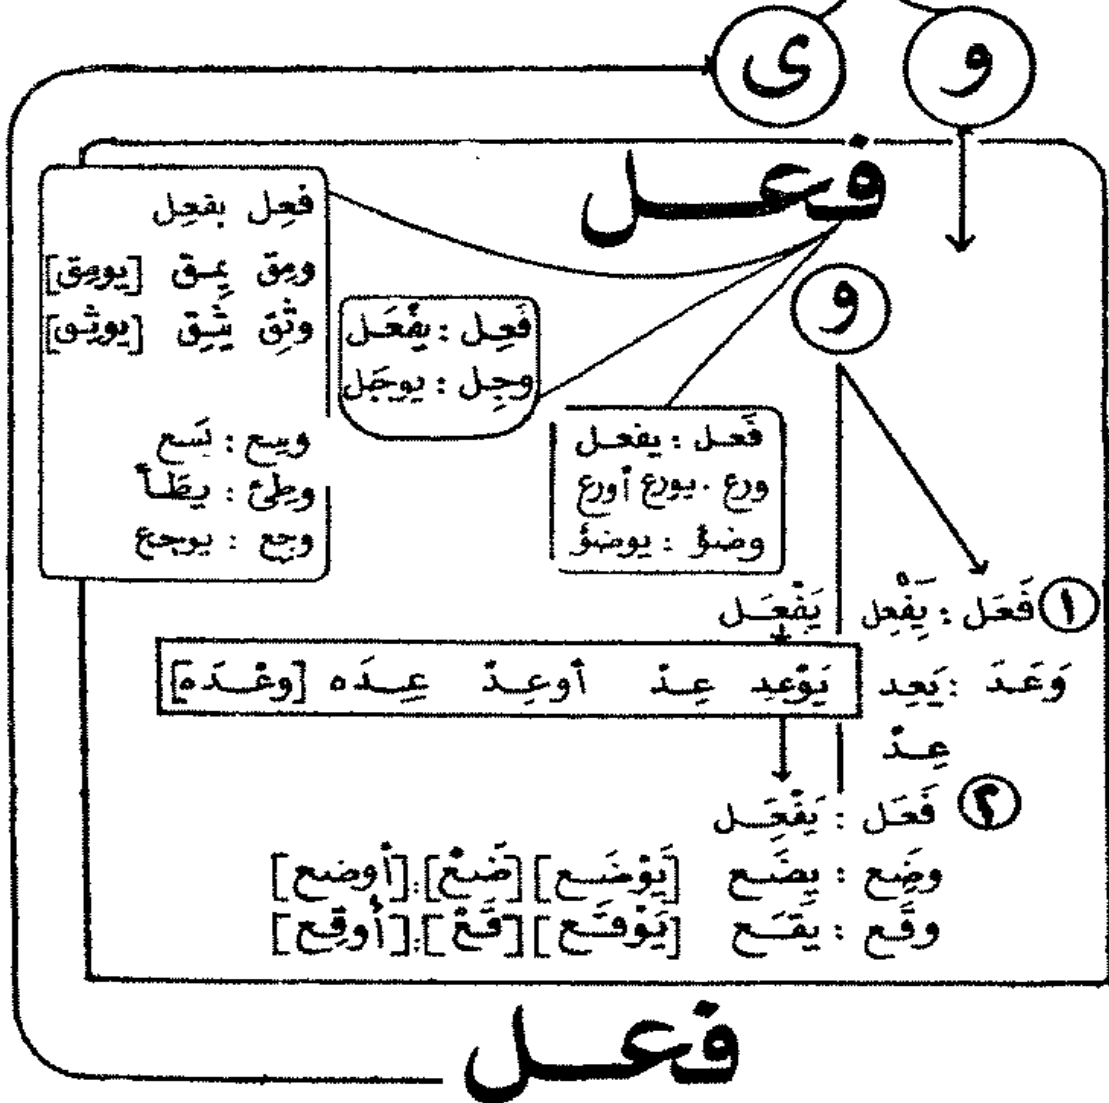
ى و

فعل

و

فَعِل يفعِل
ومِق يمِق [يومِق]
وثِق يثِق [يوثِق]

وسِع : يَسع
وطِئ : يطأ
وجع : يوجع

فَعِل : يفْعَل
وجِل : يوجَل

فَعل : يفعل
ورع . يورع أورع
وضؤ : يوضؤ

① فَعَل : يَفْعِل يَفْعَل
وَعَدَ : يَعِد يَوْعِد عِدْ أوعِدْ عِدَه [وعْدَه]
عِدْ

② فَعَل : يَفْعَل
وضَع : يضَع [يَوْضَع] [ضَعْ] [أوضع]
وقَع : يقَع [يَوقَع] [قَعْ] [أوقع]

فعل